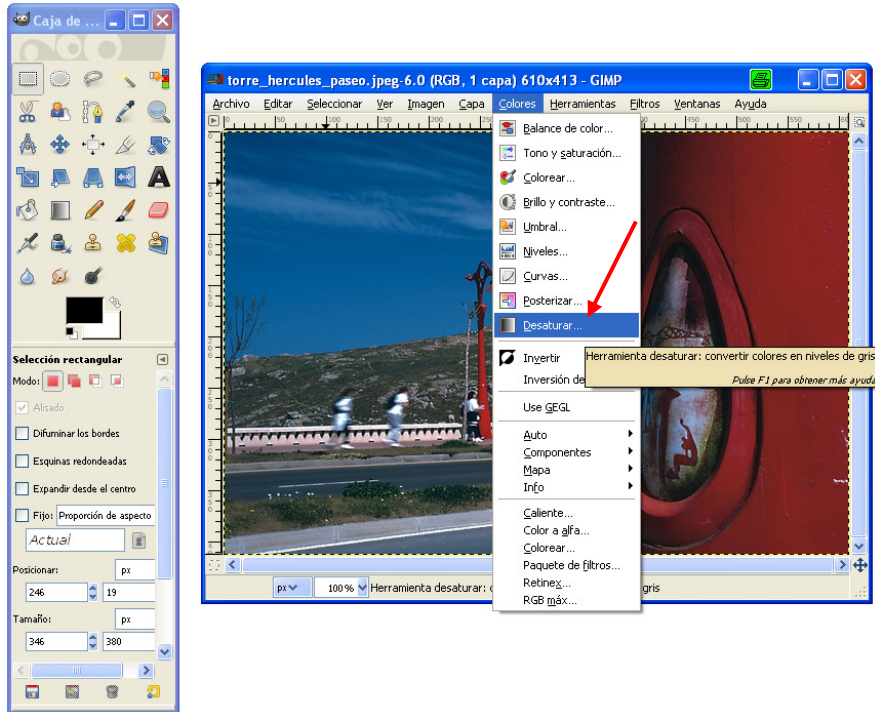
Caja de ...

Selección rectangular
Modo:
Alisado
Difuminar los bordes
Esquinas redondeadas
Expandir desde el centro
Fijo: Proporción de aspecto
Actual
Posicionar: px
246 19
Tamaño: px
346 380

torre_hercules_paseo.jpeg-6.0 (RGB, 1 capa) 610x413 - GIMP
Archivo Editar Seleccionar Ver Imagen Capa Colores Herramientas Filtros Ventanas Ayuda

Balance de color...
Tono y saturación...
Colorear...
Brillo y contraste...
Umbral...
Niveles...
Curvas...
Posterizar...
Desaturar...
Invertir
Inversión de
Use GEGL
Auto
Componentes
Mapa
Info
Caliente...
Color a alfa...
Colorear...
Paquete de filtros...
Retinex...
RGB máx...

Herramienta desaturar: convertir colores en niveles de gris
Pulse F1 para obtener más ayuda

px 100% Herramienta desaturar: c gris